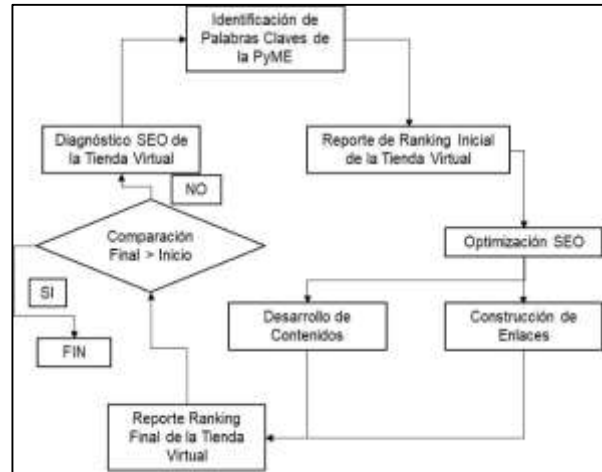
Identificación de Palabras Claves de la PyME

Diagnóstico SEO de la Tienda Virtual

Reporte de Ranking Inicial de la Tienda Virtual

NO

Comparación Final > Inicio

Optimización SEO

SI

Desarrollo de Contenidos

Construcción de Enlaces

FIN

Reporte Ranking Final de la Tienda Virtual